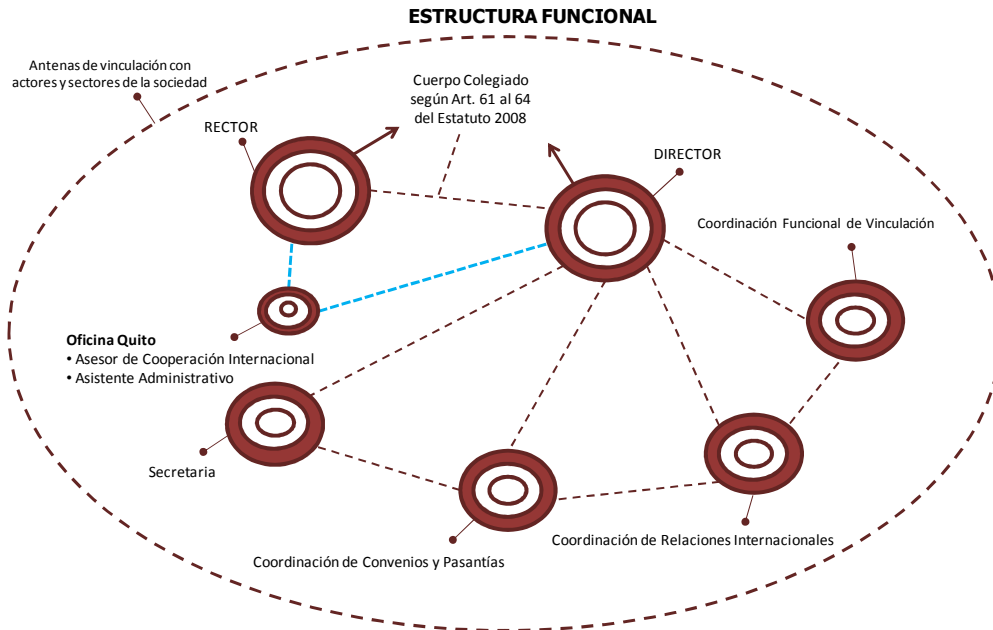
ESTRUCTURA FUNCIONAL

Antenas de vinculación con actores y sectores de la sociedad

Cuerpo Colegiado según Art. 61 al 64 del Estatuto 2008

RECTOR

DIRECTOR

Coordinación Funcional de Vinculación

Oficina Quito
• Asesor de Cooperación Internacional
• Asistente Administrativo

Secretaria

Coordinación de Relaciones Internacionales

Coordinación de Convenios y Pasantías